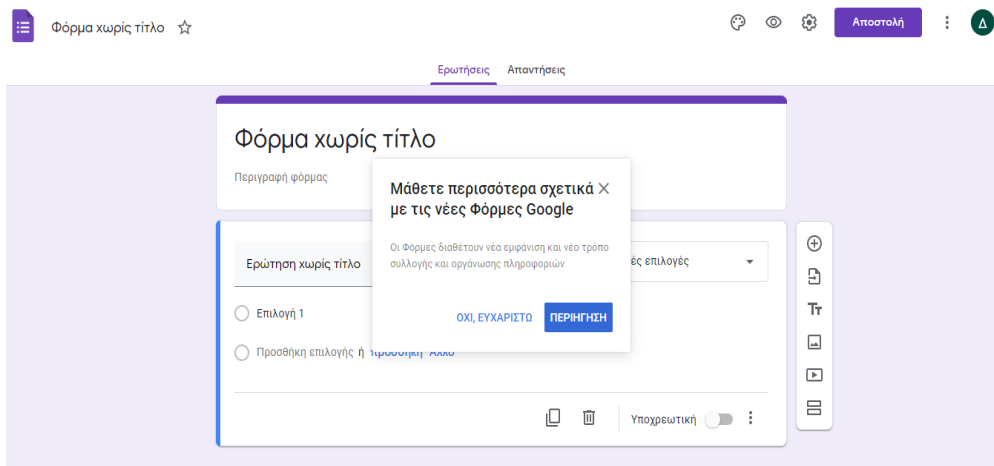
Φόρμα χωρίς τίτλο ☆

Αποστολή

Δ

Ερωτήσεις Απαντήσεις

Φόρμα χωρίς τίτλο

Περιγραφή φόρμας

Ερώτηση χωρίς τίτλο

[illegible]ές επιλογές

Επιλογή 1

Προσθήκη επιλογής ή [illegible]

Μάθετε περισσότερα σχετικά με τις νέες Φόρμες Google ✕

Οι Φόρμες διαθέτουν νέα εμφάνιση και νέο τρόπο συλλογής και οργάνωσης πληροφοριών

ΟΧΙ, ΕΥΧΑΡΙΣΤΩ ΠΕΡΙΗΓΗΣΗ

Υποχρεωτική

Tт